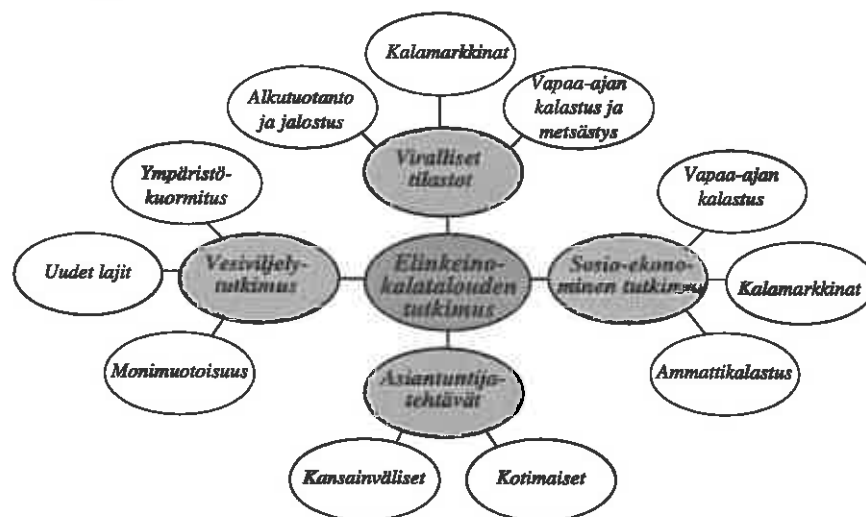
Kalamarkkinat

Alkutuotanto ja jalostus

Vapaa-ajan kalastus ja metsästys

Viralliset tilastot

Ympäristökuormitus

Vapaa-ajan kalastus

Uudet lajit

Vesiviljelytutkimus

Elinkeinokalatalouden tutkimus

Sosio-ekonominen tutkimus

Kalamarkkinat

Monimuotoisuus

Asiantuntijatehtävät

Ammattikalastus

Kansainväliset

Kotimaiset